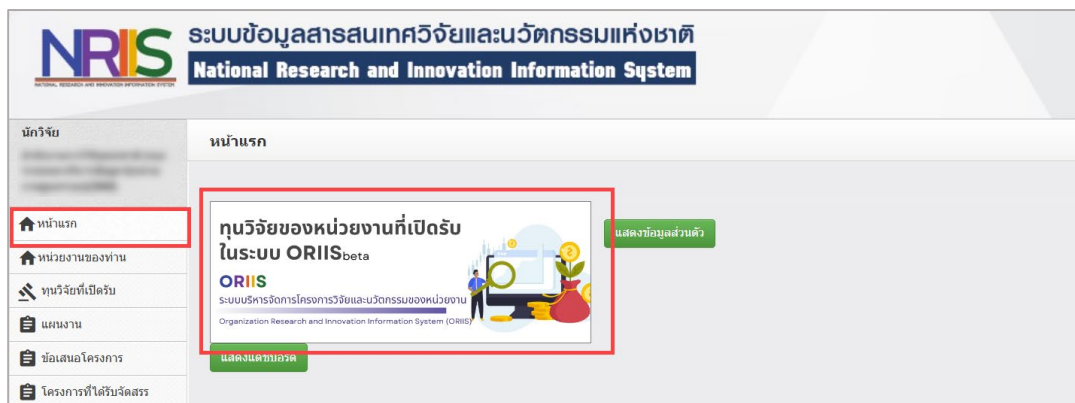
NRIIS
NATIONAL RESEARCH AND INNOVATION INFORMATION SYSTEM
ระบบข้อมูลสารสนเทศวิจัยและนวัตกรรมแห่งชาติ
National Research and Innovation Information System

นักวิจัย
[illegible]

หน้าแรก
หน่วยงานของท่าน
ทุนวิจัยที่เปิดรับ
แผนงาน
ข้อเสนอโครงการ
โครงการที่ได้รับจัดสรร

หน้าแรก

ทุนวิจัยของหน่วยงานที่เปิดรับ ในระบบ ORIIS$_{beta}$
ORIIS
ระบบบริหารจัดการโครงการวิจัยและนวัตกรรมของหน่วยงาน
Organization Research and Innovation Information System (ORIIS)

แสดงข้อมูลส่วนตัว
แสดงแดชบอร์ด